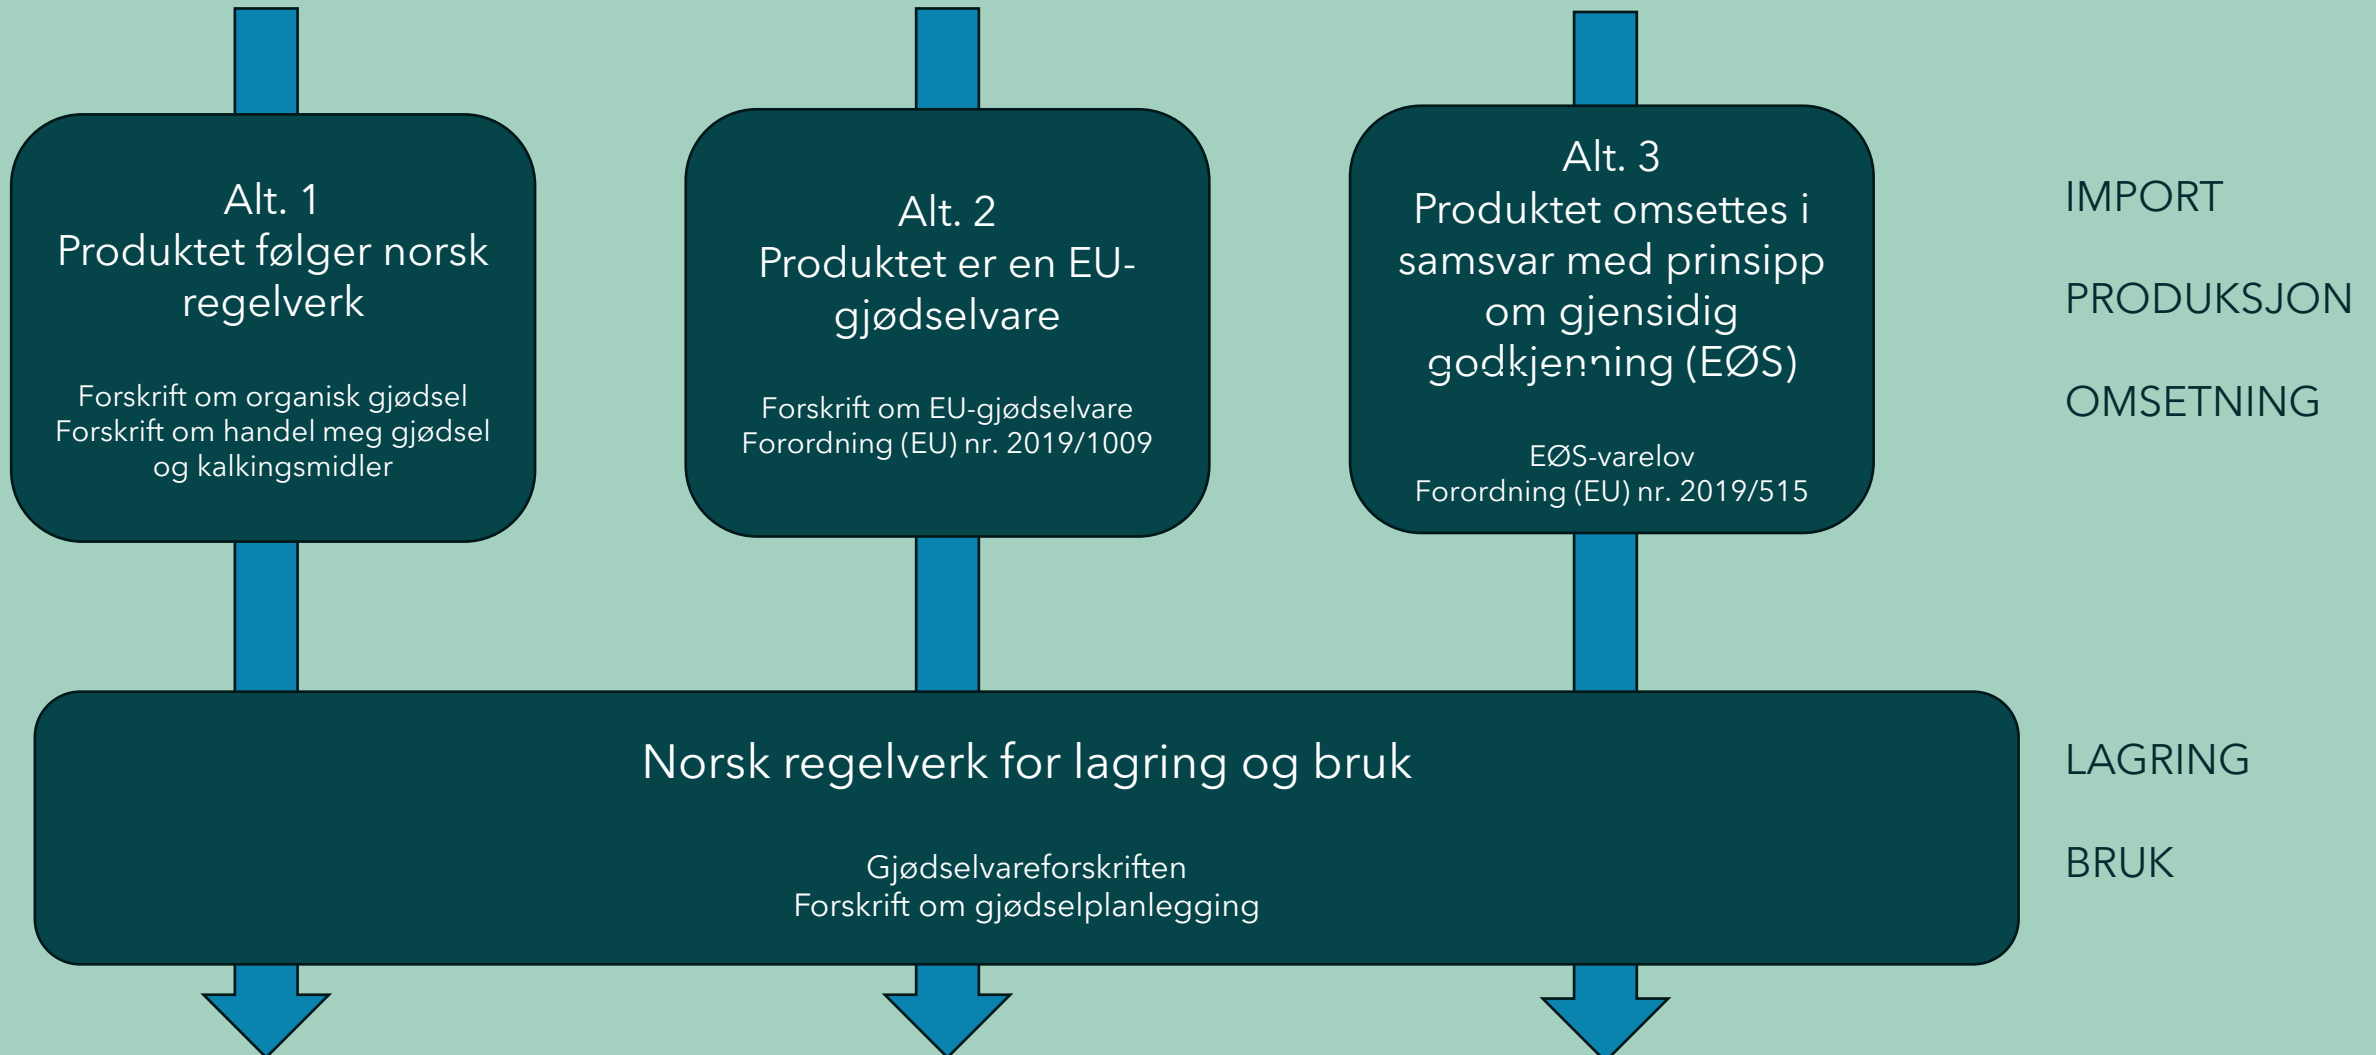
Alt. 1
Produktet følger norsk regelverk

Forskrift om organisk gjødsel
Forskrift om handel meg gjødsel og kalkingsmidler

Alt. 2
Produktet er en EU-gjødselvare

Forskrift om EU-gjødselvare
Forordning (EU) nr. 2019/1009

Alt. 3
Produktet omsettes i samsvar med prinsipp om gjensidig godkjenning (EØS)

EØS-varelov
Forordning (EU) nr. 2019/515

IMPORT

PRODUKSJON

OMSETNING

Norsk regelverk for lagring og bruk

Gjødselvareforskriften
Forskrift om gjødselplanlegging

LAGRING

BRUK